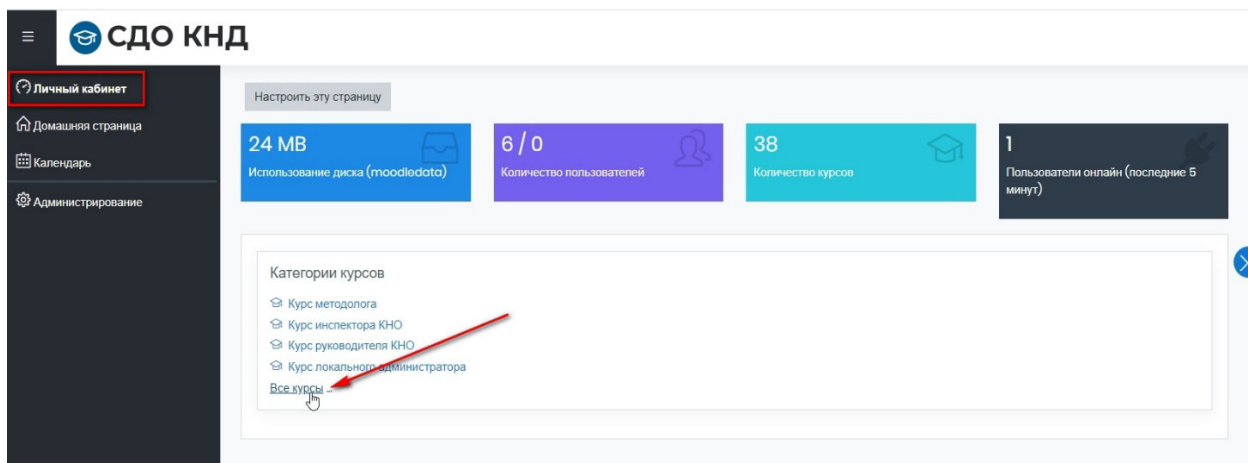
СДО КНД

Личный кабинет
Домашняя страница
Календарь
Администрирование

Настроить эту страницу

24 MB
Использование диска (moodledata)

6 / 0
Количество пользователей

38
Количество курсов

1
Пользователи онлайн (последние 5 минут)

Категории курсов

Курс методолога
Курс инспектора КНО
Курс руководителя КНО
Курс локального администратора
Все курсы ...